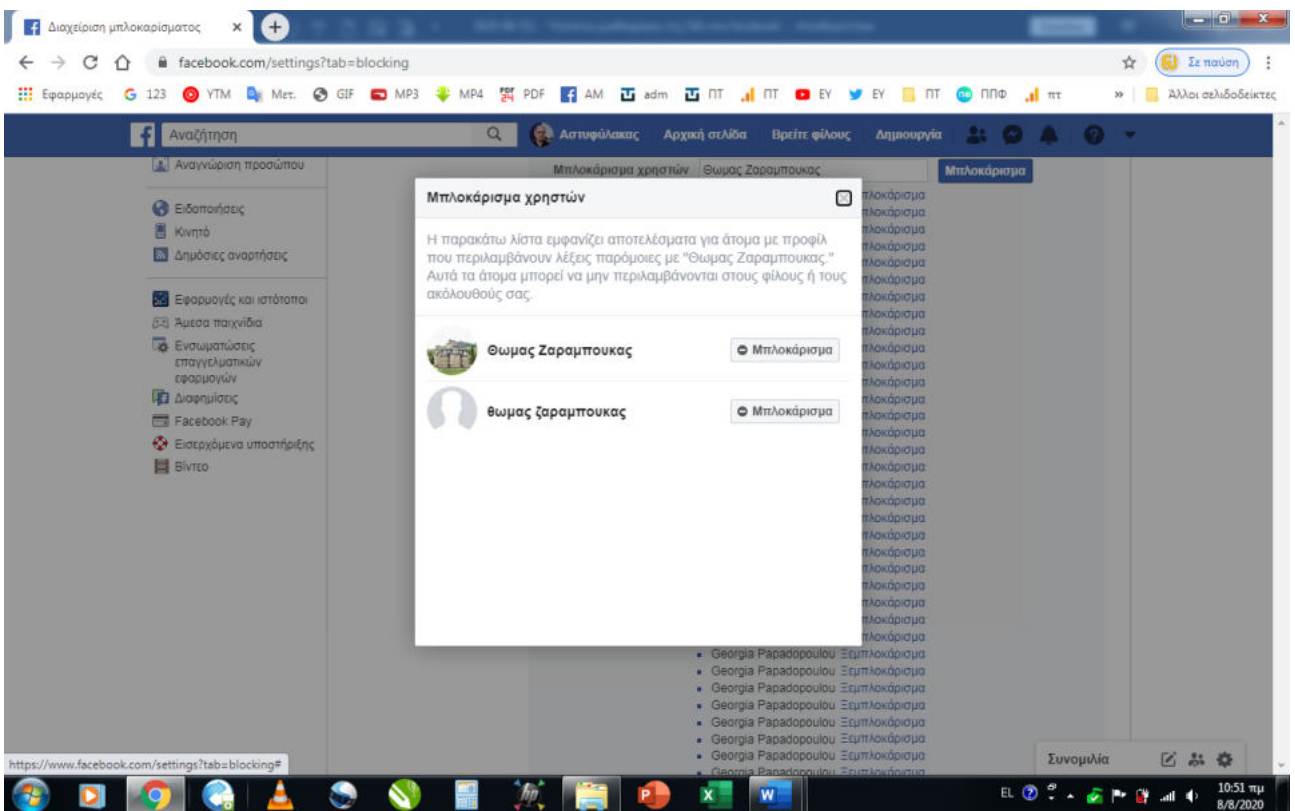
Διαχείριση μπλοκαρίσματος ×

facebook.com/settings?tab=blocking

Σε παύση

Εφαρμογές G 123 YTM Μετ. GIF MP3 MP4 PDF AM adm ΠΤ ΠΤ ΕΥ ΕΥ ΠΤ ΠΠΦ πτ » Άλλοι σελιδοδείκτες

Αναζήτηση Αστυφύλακας Αρχική σελίδα Βρείτε φίλους Δημιουργία

Αναγνώριση προσώπου
Ειδοποιήσεις
Κινητό
Δημόσιες αναρτήσεις
Εφαρμογές και ιστότοποι
Άμεσα παιχνίδια
Ενσωματώσεις επαγγελματικών εφαρμογών
Διαφημίσεις
Facebook Pay
Εισερχόμενα υποστήριξης
Βίντεο

Μπλοκάρισμα χρηστών Θωμας Ζαραμπουκας Μπλοκάρισμα

Μπλοκάρισμα χρηστών

Η παρακάτω λίστα εμφανίζει αποτελέσματα για άτομα με προφίλ που περιλαμβάνουν λέξεις παρόμοιες με "Θωμας Ζαραμπουκας." Αυτά τα άτομα μπορεί να μην περιλαμβάνονται στους φίλους ή τους ακόλουθούς σας.

Θωμας Ζαραμπουκας Μπλοκάρισμα

θωμας ζαραμπουκας Μπλοκάρισμα

Ξεμπλοκάρισμα

Georgia Papadopoulou Ξεμπλοκάρισμα
Georgia Papadopoulou Ξεμπλοκάρισμα
Georgia Papadopoulou Ξεμπλοκάρισμα
Georgia Papadopoulou Ξεμπλοκάρισμα
Georgia Papadopoulou Ξεμπλοκάρισμα
Georgia Papadopoulou Ξεμπλοκάρισμα
Georgia Papadopoulou Ξεμπλοκάρισμα
Georgia Papadopoulou Ξεμπλοκάρισμα

https://www.facebook.com/settings?tab=blocking#

Συνομιλία

EL 10:51 πμ 8/8/2020